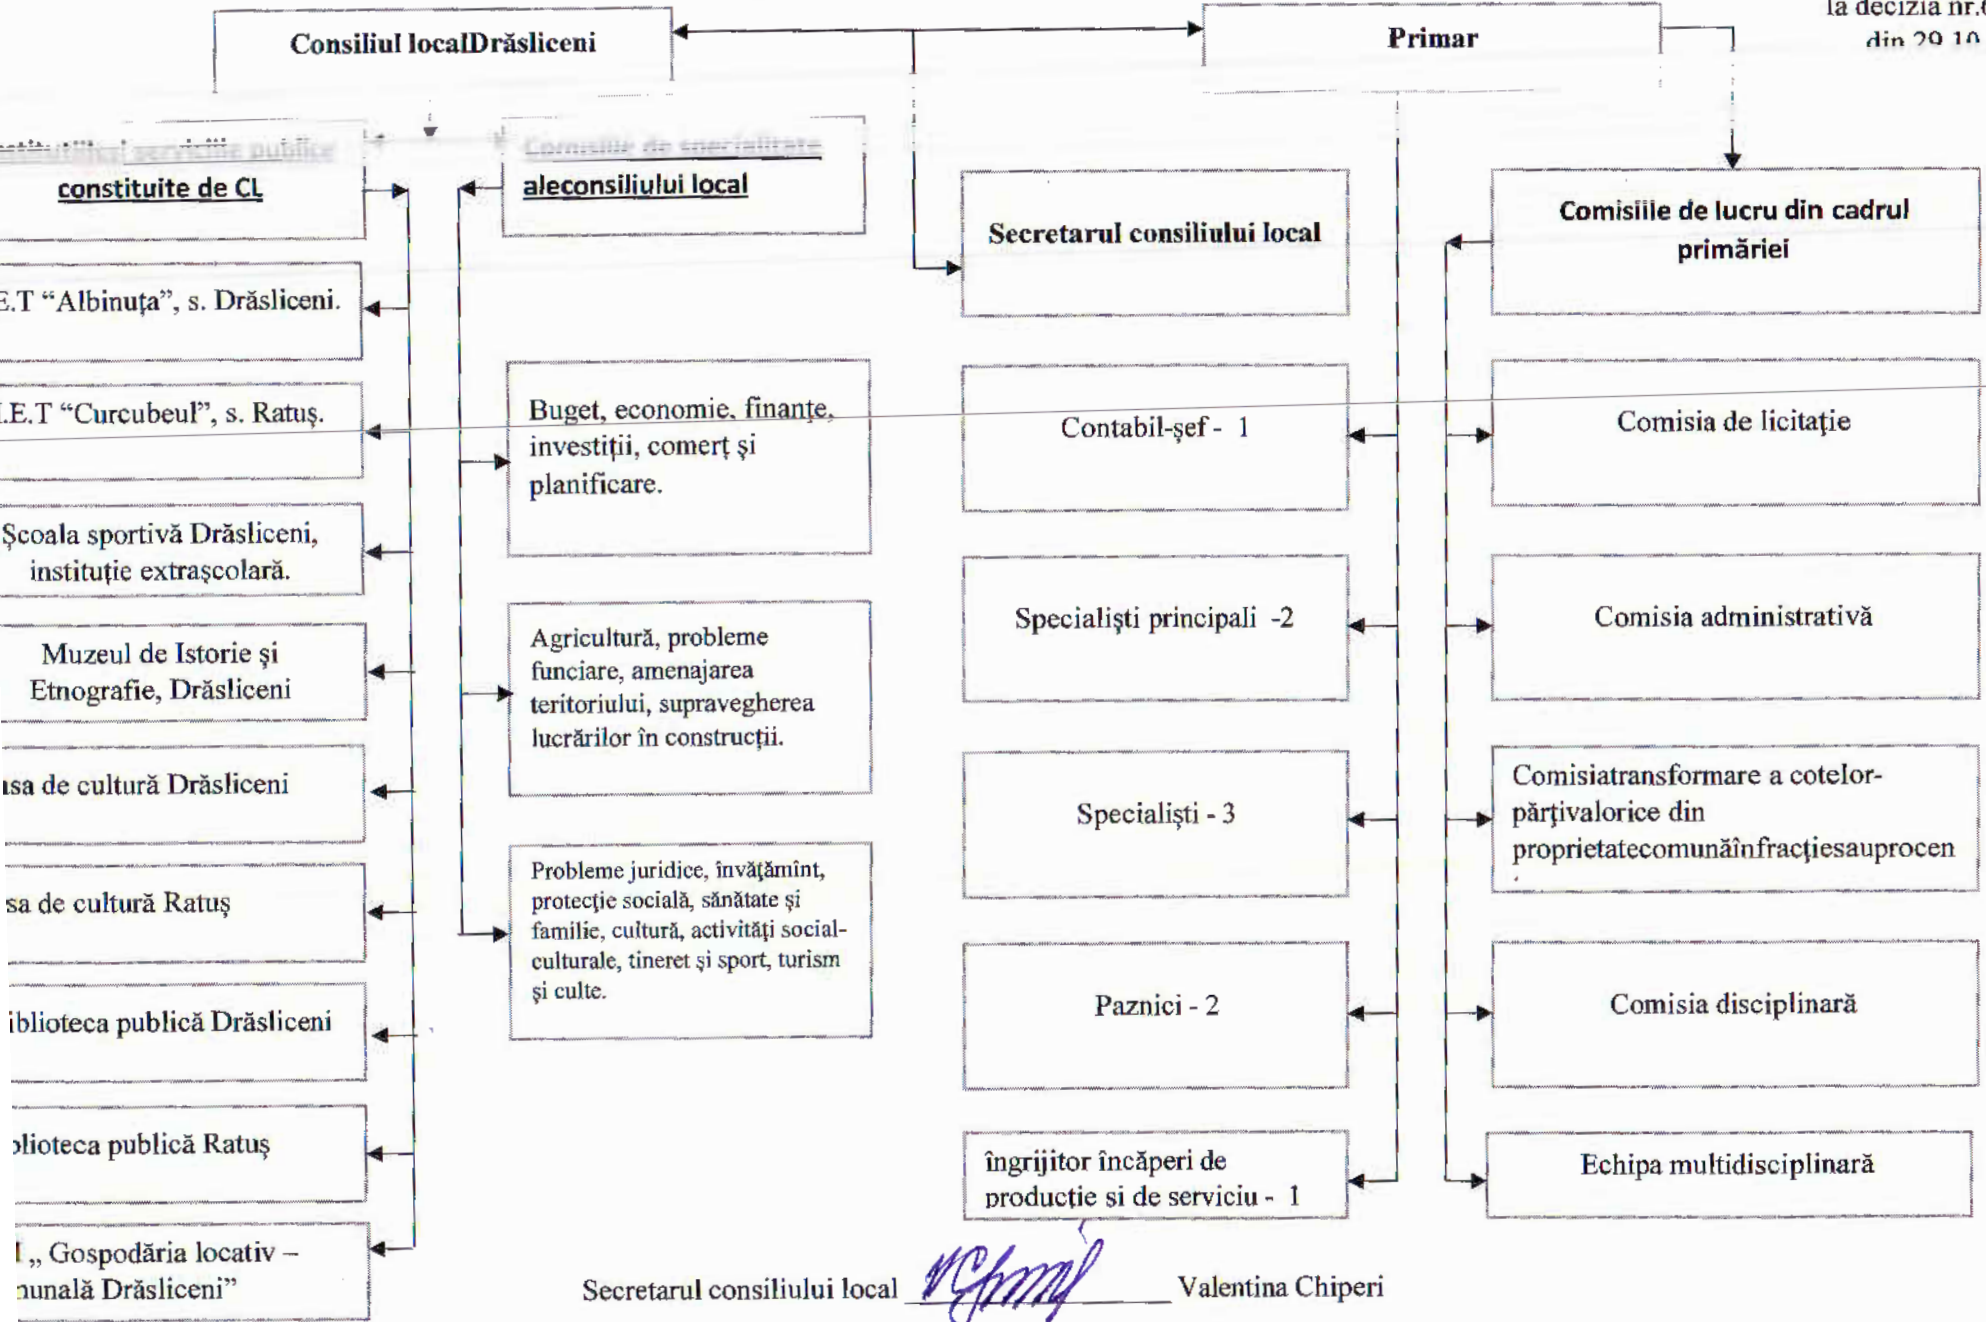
la decizia nr.
din 29.10

Consiliul localDrăsliceni

Primar

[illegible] constituite de CL

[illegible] aleconsiliului local

Secretarul consiliului local

Comisiile de lucru din cadrul primăriei

E.T "Albinuța", s. Drăsliceni.

.E.T "Curcubeul", s. Ratuș.

Școala sportivă Drăsliceni, instituție extrașcolară.

Muzeul de Istorie și Etnografie, Drăsliceni

ısa de cultură Drăsliceni

sa de cultură Ratuș

iblioteca publică Drăsliceni

blioteca publică Ratuș

I „ Gospodăria locativ – nunală Drăsliceni"

Buget, economie, finanțe, investiții, comerț și planificare.

Agricultură, probleme funciare, amenajarea teritoriului, supravegherea lucrărilor în construcții.

Probleme juridice, învățămînt, protecție socială, sănătate și familie, cultură, activități social-culturale, tineret și sport, turism și culte.

Contabil-șef - 1

Specialiști principali -2

Specialiști - 3

Paznici - 2

îngrijitor încăperi de producție și de serviciu - 1

Comisia de licitație

Comisia administrativă

Comisiatransformare a cotelor-părțivalorice din proprietatecomunăînfracțiesauprocen

Comisia disciplinară

Echipa multidisciplinară

Secretarul consiliului local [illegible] Valentina Chiperi